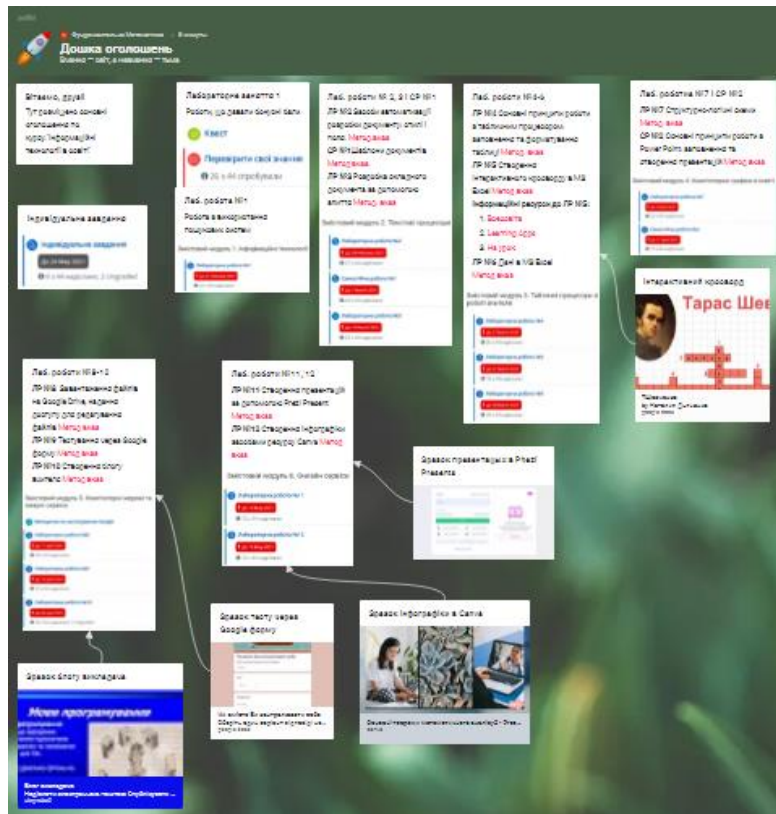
Дошка оголошень

Вітаємо, друзі! Тут розміщено основні оголошення по курсу "Інформаційні технології в освіті"

Лабораторне заняття 1
Роботи, що давали бонусні бали
Квест
Перевірте свої знання

Індивідуальне завдання
Індивідуальне завдання

Лаб. робота №1
Робота з використанням пошукових систем
Змістовий модуль 1. Інформаційні технології

Лаб. роботи № 2, 3 і СР №1
ЛР №2 Засоби автоматизації розробки документу сітки і поля. Методичка
СР №1 Шаблони документів Методичка
ЛР №3 Розробка складного документа за допомогою шаблонів Методичка
Змістовий модуль 2. Текстові процесори

Лаб. роботи №4-6
ЛР №4 Основні принципи роботи в табличних процесорах заповнення та форматування таблиці Методичка
ЛР №5 Створення інтерактивного кросворду в MS Excel Методичка
Інформаційні ресурси до ЛР №5:
1. Кросворд
2. Learning Apps
3. На урок
ЛР №6 Дані в MS Excel Методичка
Змістовий модуль 3. Табличні процесори

Лаб. робота №7 і СР №2
ЛР №7 Структурно-логічні схеми Методичка
СР Основні принципи роботи в Power Point, заповнення та створення презентацій Методичка

Інтерактивний кросворд
Тарас Шев

Лаб. роботи №8-10
ЛР №8 Завантаження файлів на Google Drive, надання доступу для редагування файлів Методичка
ЛР №9 Тестування через Google форму Методичка
ЛР №10 Створення блогу вчителя Методичка
Змістовий модуль 5. Комп'ютерні мережі та хмарні сервіси

Лаб. роботи №11, 12
ЛР №11 Створення презентацій за допомогою Prezi Present Методичка
ЛР №12 Створення інфографіки засобами ресурсу Canva Методичка
Змістовий модуль 6. Онлайн сервіси

Зразок презентації в Prezi Present

Зразок тесту через Google форму

Зразок інфографіки в Canva

Зразок блогу викладача
Моє програмування